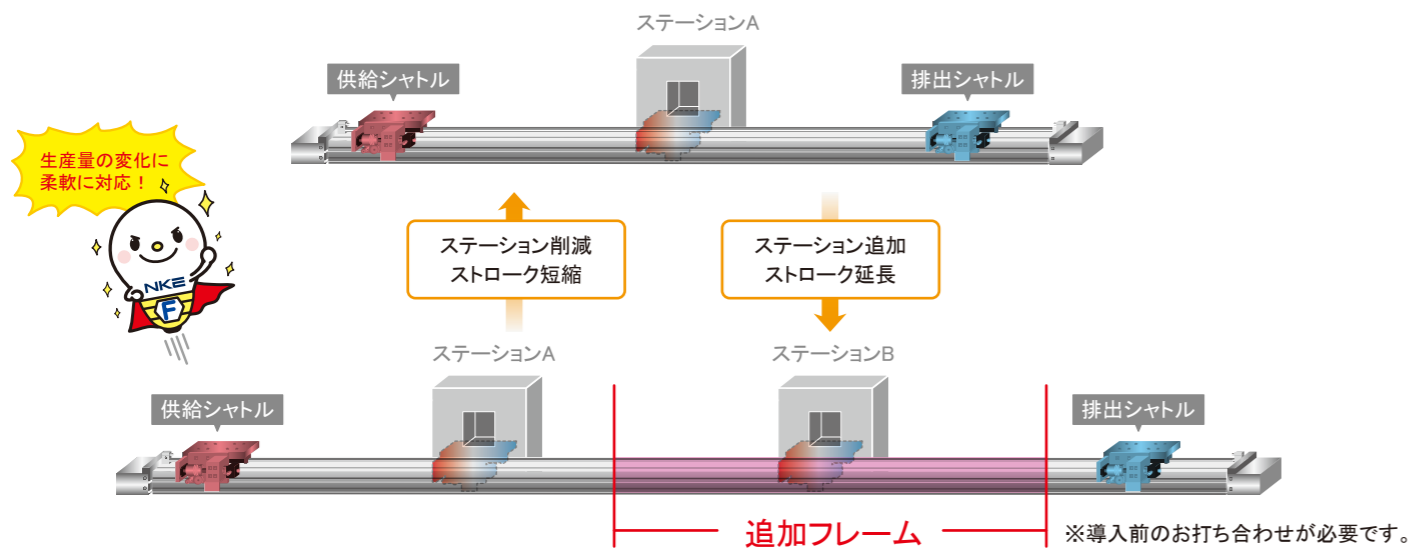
ステーションA

供給シャトル

排出シャトル

生産量の変化に柔軟に対応！

NKE

F

ステーション削減
ストローク短縮

ステーション追加
ストローク延長

ステーションA

ステーションB

供給シャトル

排出シャトル

追加フレーム

※導入前のお打ち合わせが必要です。